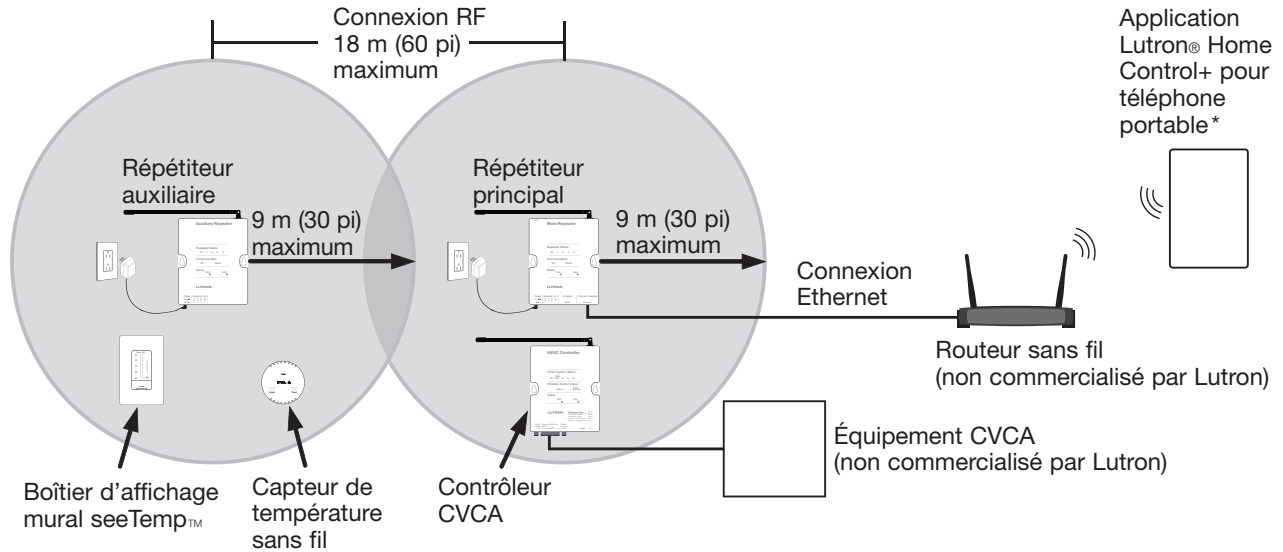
Connexion RF
18 m (60 pi)
maximum

Application Lutron® Home Control+ pour téléphone portable*

Répétiteur auxiliaire

Auxiliary Repeater

9 m (30 pi) maximum

Répétiteur principal

Main Repeater

9 m (30 pi) maximum

Connexion Ethernet

LUTRON

HVAC Controller

LUTRON

Routeur sans fil
(non commercialisé par Lutron)

Équipement CVCA
(non commercialisé par Lutron)

Boîtier d'affichage mural seeTemp™

Capteur de température sans fil

Contrôleur CVCA